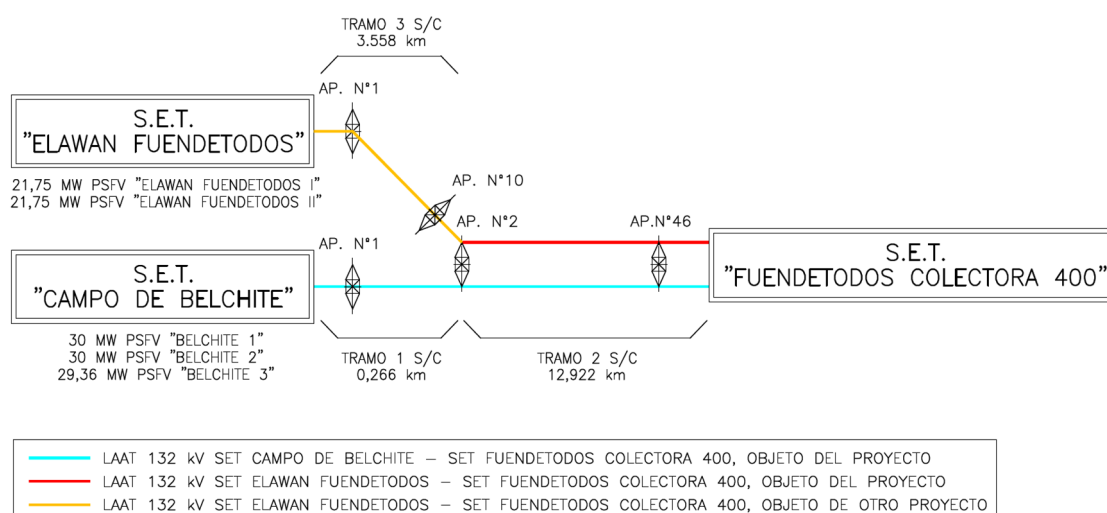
TRAMO 3 S/C
3.558 km

AP. N°1

S.E.T.
"ELAWAN FUENDETODOS"

21,75 MW PSFV "ELAWAN FUENDETODOS I"
21,75 MW PSFV "ELAWAN FUENDETODOS II"

AP. N°10

AP. N°2

AP.N°46

S.E.T.
"FUENDETODOS COLECTORA 400"

AP. N°1

S.E.T.
"CAMPO DE BELCHITE"

30 MW PSFV "BELCHITE 1"
30 MW PSFV "BELCHITE 2"
29,36 MW PSFV "BELCHITE 3"

TRAMO 1 S/C
0,266 km

TRAMO 2 S/C
12,922 km

LAAT 132 kV SET CAMPO DE BELCHITE – SET FUENDETODOS COLECTORA 400, OBJETO DEL PROYECTO
LAAT 132 kV SET ELAWAN FUENDETODOS – SET FUENDETODOS COLECTORA 400, OBJETO DEL PROYECTO
LAAT 132 kV SET ELAWAN FUENDETODOS – SET FUENDETODOS COLECTORA 400, OBJETO DE OTRO PROYECTO